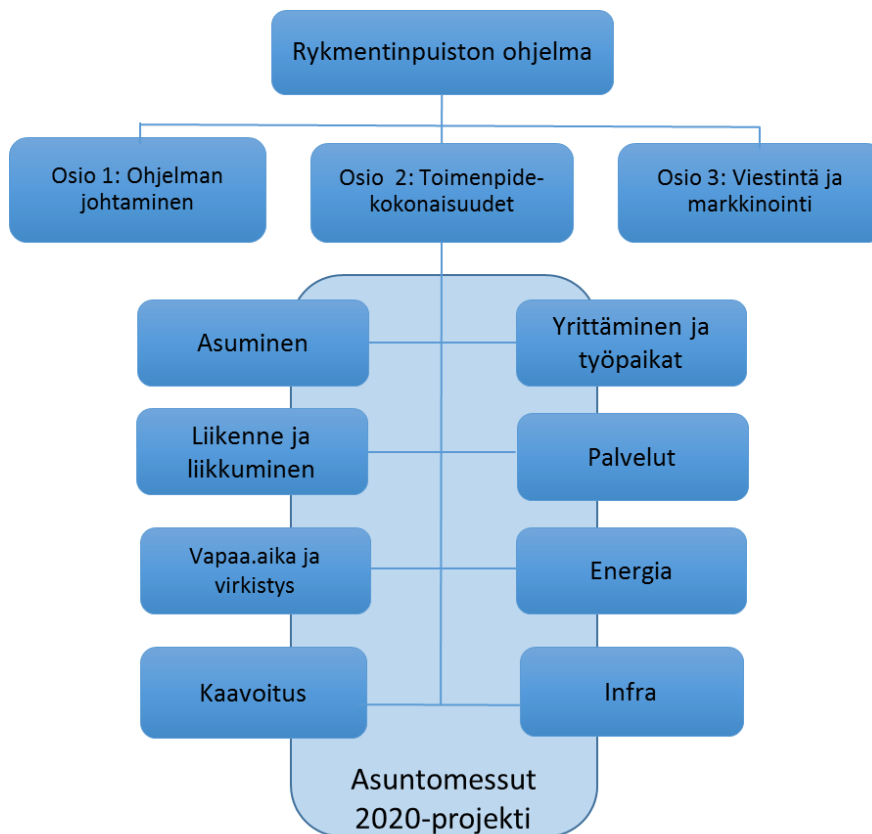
Rykmentinpuiston ohjelma

Osio 1: Ohjelman johtaminen

Osio 2: Toimenpidekokonaisuudet

Osio 3: Viestintä ja markkinointi

Asuminen

Yrittäminen ja työpaikat

Liikenne ja liikkuminen

Palvelut

Vapaa.aika ja virkistys

Energia

Kaavoitus

Infra

Asuntomessut 2020-projekti